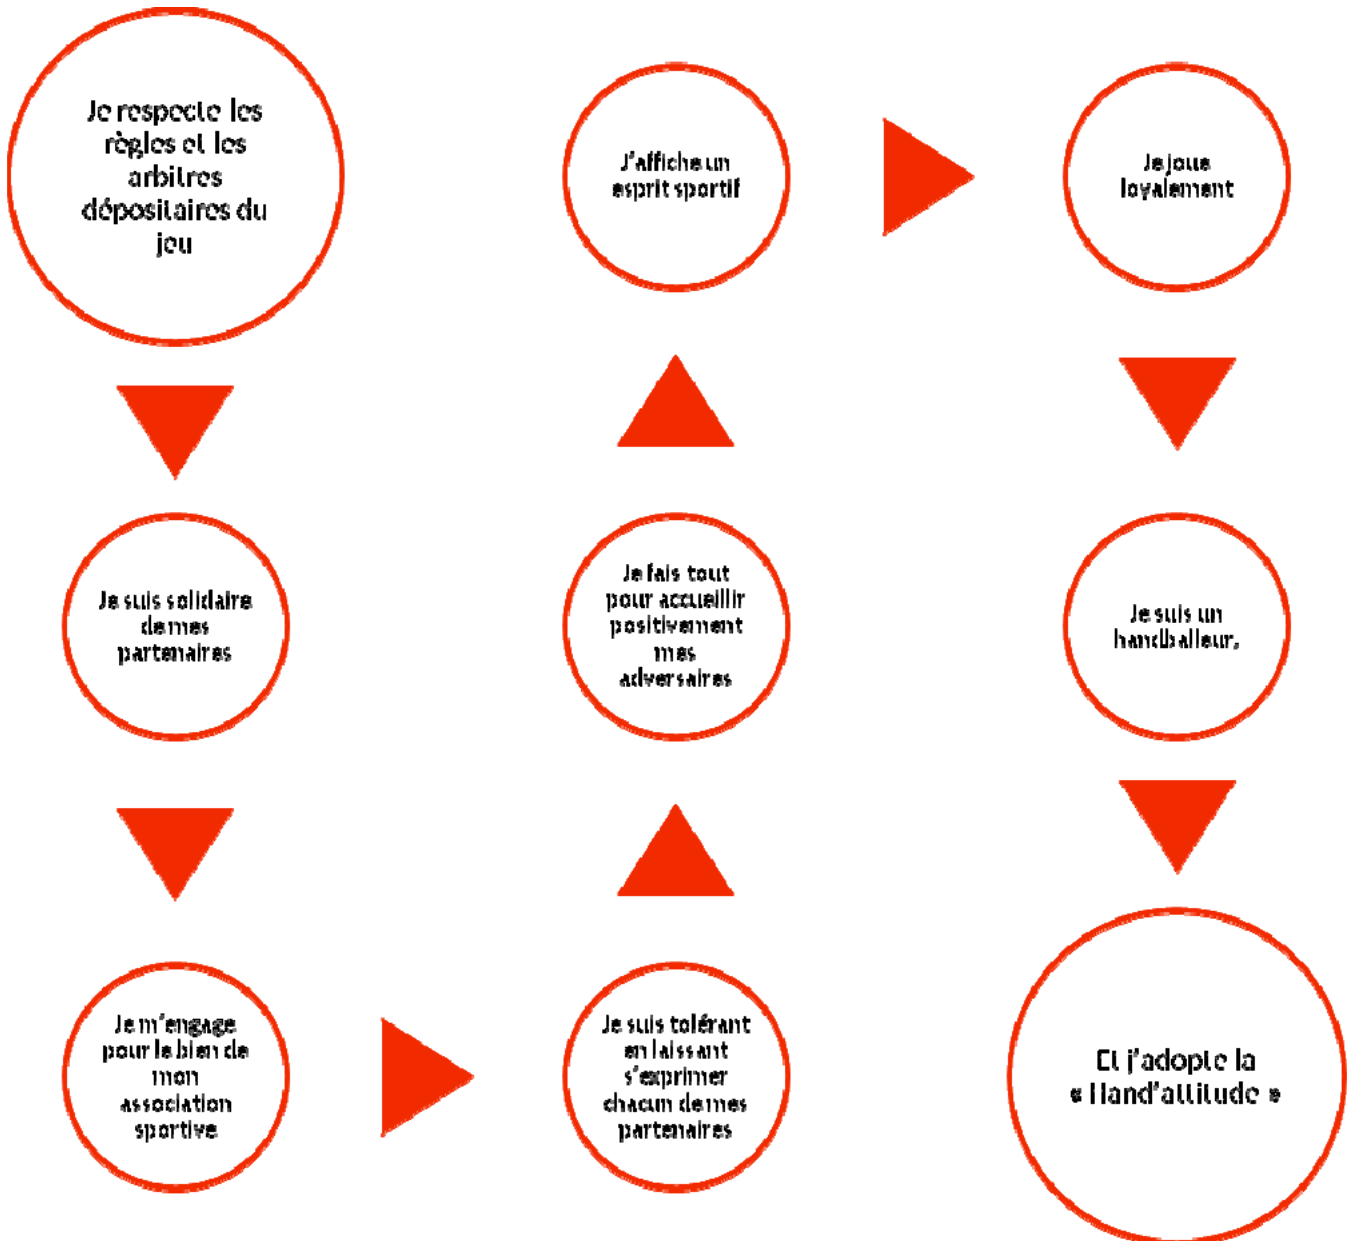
Je respecte les règles et les arbitres dépositaires du jeu

Je suis solidaire de mes partenaires

Je m'engage pour le bien de mon association sportive

Je suis tolérant en laissant s'exprimer chacun de mes partenaires

Je fais tout pour accueillir positivement mes adversaires

J'affiche un esprit sportif

Je joue loyalement

Je suis un handballeur,

Et j'adopte la « Hand'attitude »